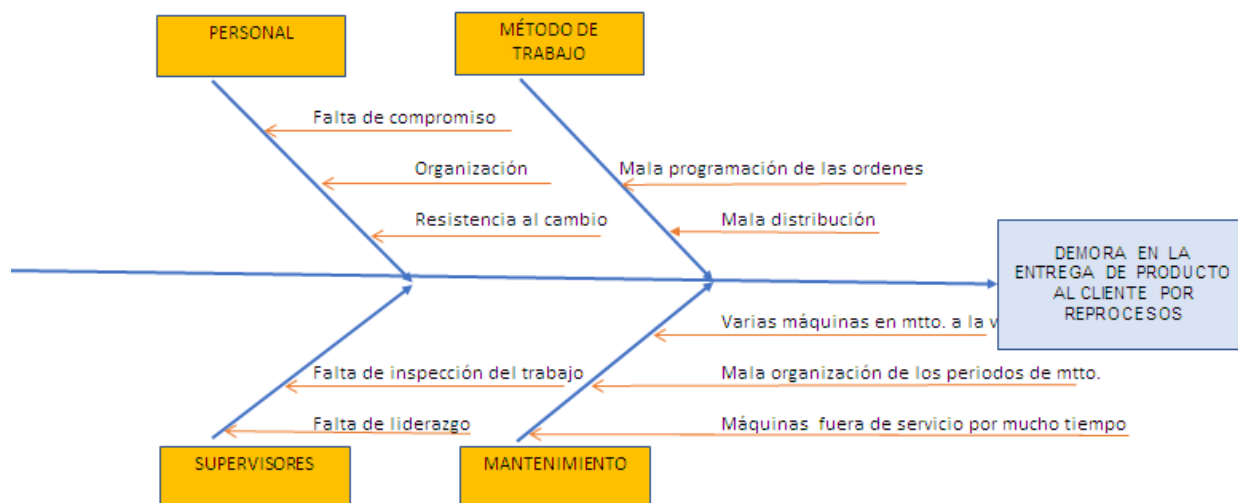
PERSONAL

MÉTODO DE TRABAJO

Falta de compromiso

Organización

Resistencia al cambio

Mala programación de las ordenes

Mala distribución

DEMORA EN LA ENTREGA DE PRODUCTO AL CLIENTE POR REPROCESOS

Varias máquinas en mtto. a la v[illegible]

Falta de inspección del trabajo

Mala organización de los periodos de mtto.

Falta de liderazgo

Máquinas fuera de servicio por mucho tiempo

SUPERVISORES

MANTENIMIENTO